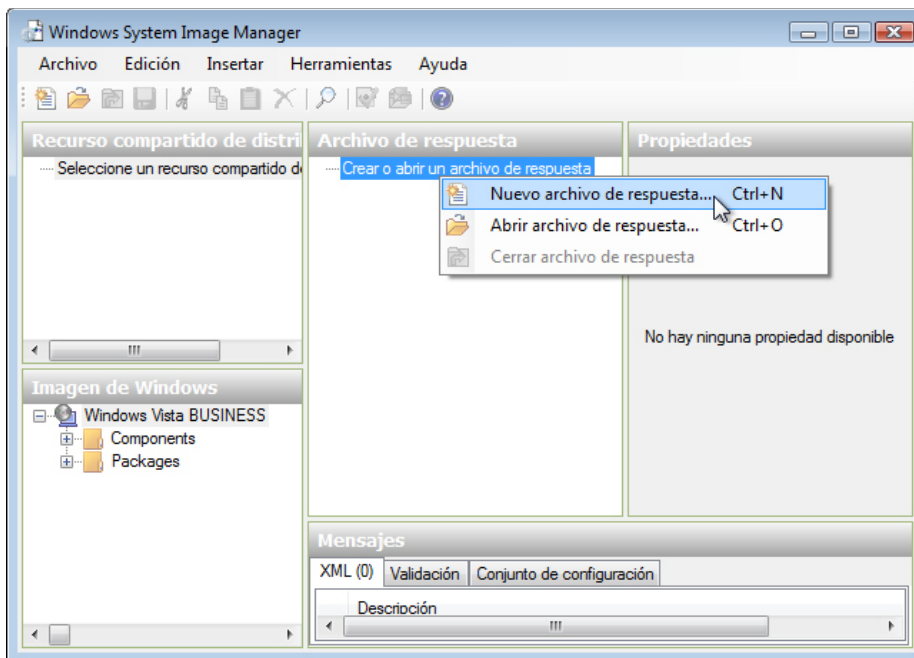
Windows System Image Manager

Archivo Edición Insertar Herramientas Ayuda

Recurso compartido de distri

Seleccione un recurso compartido d

Archivo de respuesta

Crear o abrir un archivo de respuesta

Nuevo archivo de respuesta... Ctrl+N

Abrir archivo de respuesta... Ctrl+O

Cerrar archivo de respuesta

Propiedades

No hay ninguna propiedad disponible

Imagen de Windows

Windows Vista BUSINESS

Components

Packages

Mensajes

XML (0) Validación Conjunto de configuración

Descripción